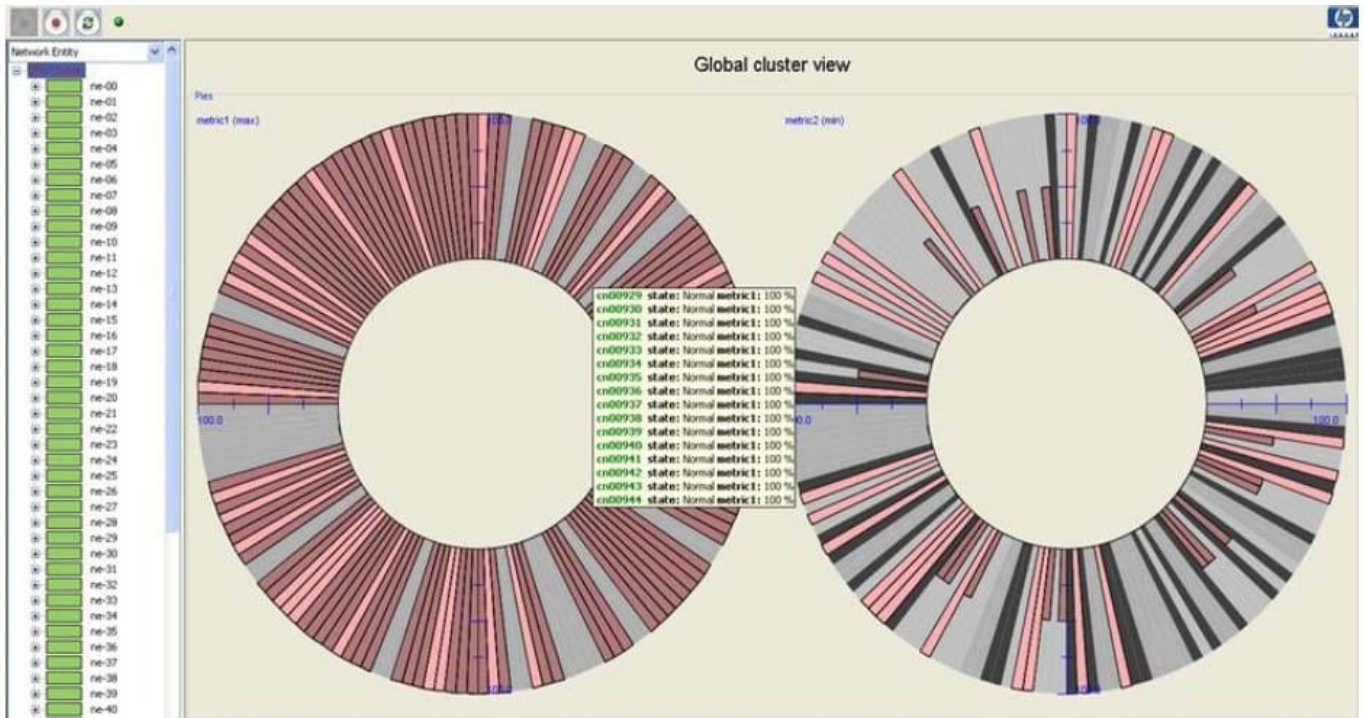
Network Entity

ne-00
ne-01
ne-02
ne-03
ne-04
ne-05
ne-06
ne-07
ne-08
ne-09
ne-10
ne-11
ne-12
ne-13
ne-14
ne-15
ne-16
ne-17
ne-18
ne-19
ne-20
ne-21
ne-22
ne-23
ne-24
ne-25
ne-26
ne-27
ne-28
ne-29
ne-30
ne-31
ne-32
ne-33
ne-34
ne-35
ne-36
ne-37
ne-38
ne-39
ne-40

Global cluster view

Pies

metric1 (max)

100.0

100.0

100.0

metric2 (min)

100.0

0.0

100.0

100.0

cn00929 state: Normal metric1: 100 %
cn00930 state: Normal metric1: 100 %
cn00931 state: Normal metric1: 100 %
cn00932 state: Normal metric1: 100 %
cn00933 state: Normal metric1: 100 %
cn00934 state: Normal metric1: 100 %
cn00935 state: Normal metric1: 100 %
cn00936 state: Normal metric1: 100 %
cn00937 state: Normal metric1: 100 %
cn00938 state: Normal metric1: 100 %
cn00939 state: Normal metric1: 100 %
cn00940 state: Normal metric1: 100 %
cn00941 state: Normal metric1: 100 %
cn00942 state: Normal metric1: 100 %
cn00943 state: Normal metric1: 100 %
cn00944 state: Normal metric1: 100 %